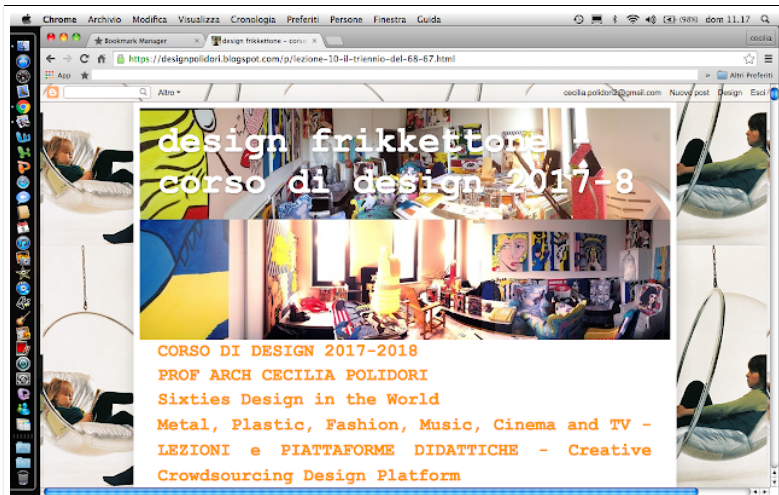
Chrome Archivio Modifica Visualizza Cronologia Preferiti Persone Finestra Guida

dom 11.17

cecilia

Bookmark Manager

design frikkettone – corso

https://designpolidori.blogspot.com/p/lezione-10-il-triennio-del-68-67.html

App

Altri Preferiti

Altro

cecilia.polidori2@gmail.com Nuovo post Design Esci

design frikkettone - corso di design 2017-8

CORSO DI DESIGN 2017-2018

PROF ARCH CECILIA POLIDORI

Sixties Design in the World

Metal, Plastic, Fashion, Music, Cinema and TV - LEZIONI e PIATTAFORME DIDATTICHE - Creative Crowdsourcing Design Platform